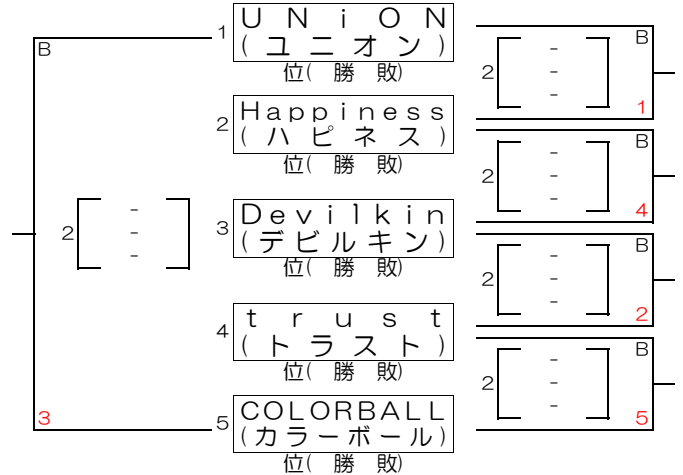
B

2
-
-
-

3

1
UNiON
(ユニオン)
位( 勝 敗)

2
Happiness
(ハピネス)
位( 勝 敗)

3
Devilkin
(デビルキン)
位( 勝 敗)

4
trust
(トラスト)
位( 勝 敗)

5
COLORBALL
(カラーボール)
位( 勝 敗)

B
2
-
-
-
1

B
2
-
-
-
4

B
2
-
-
-
2

B
2
-
-
-
5